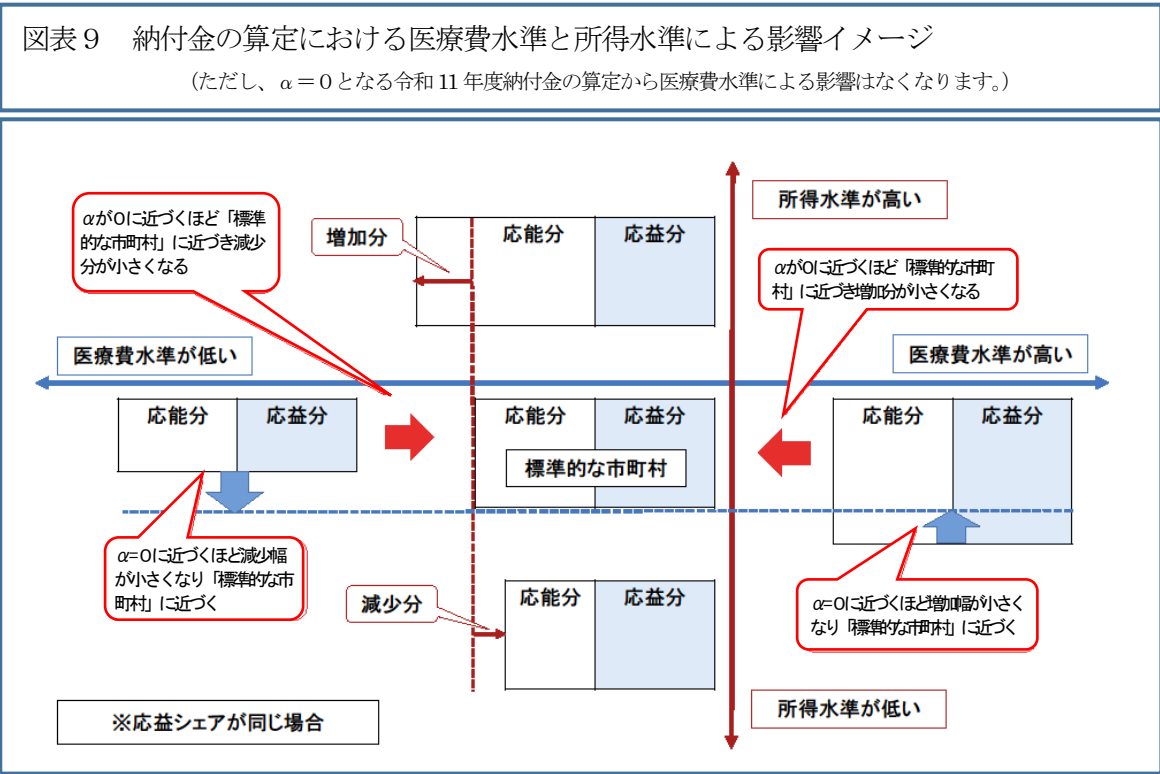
図表９　納付金の算定における医療費水準と所得水準による影響イメージ

（ただし、$\alpha = 0$となる令和 11 年度納付金の算定から医療費水準による影響はなくなります。）

$\alpha$が0に近づくほど「標準的な市町村」に近づき減少分が小さくなる

増加分

応能分

応益分

所得水準が高い

$\alpha$が0に近づくほど「標準的な市町村」に近づき増加分が小さくなる

医療費水準が低い

医療費水準が高い

応能分

応益分

応能分

応益分

標準的な市町村

応能分

応益分

$\alpha$=0に近づくほど減少幅が小さくなり「標準的な市町村」に近づく

減少分

応能分

応益分

$\alpha$=0に近づくほど増加幅が小さくなり「標準的な市町村」に近づく

※応益シェアが同じ場合

所得水準が低い